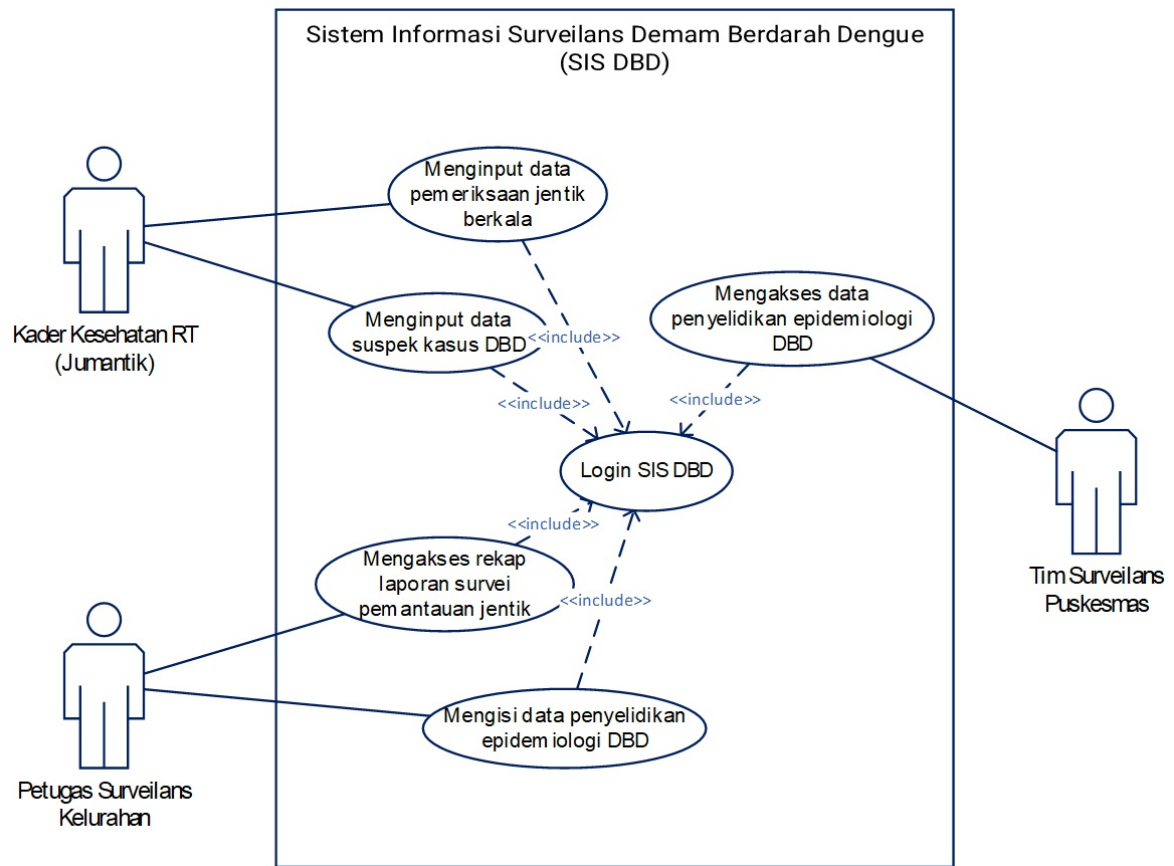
Sistem Informasi Surveilans Demam Berdarah Dengue (SIS DBD)

Menginput data pemeriksaan jentik berkala

Kader Kesehatan RT (Jumantik)

Menginput data suspek kasus DBD

<<include>>

Mengakses data penyelidikan epidemiologi DBD

<<include>>

<<include>>

Login SIS DBD

<<include>>

Mengakses rekap laporan survei pemantauan jentik

<<include>>

Tim Surveilans Puskesmas

Mengisi data penyelidikan epidemiologi DBD

Petugas Surveilans Kelurahan